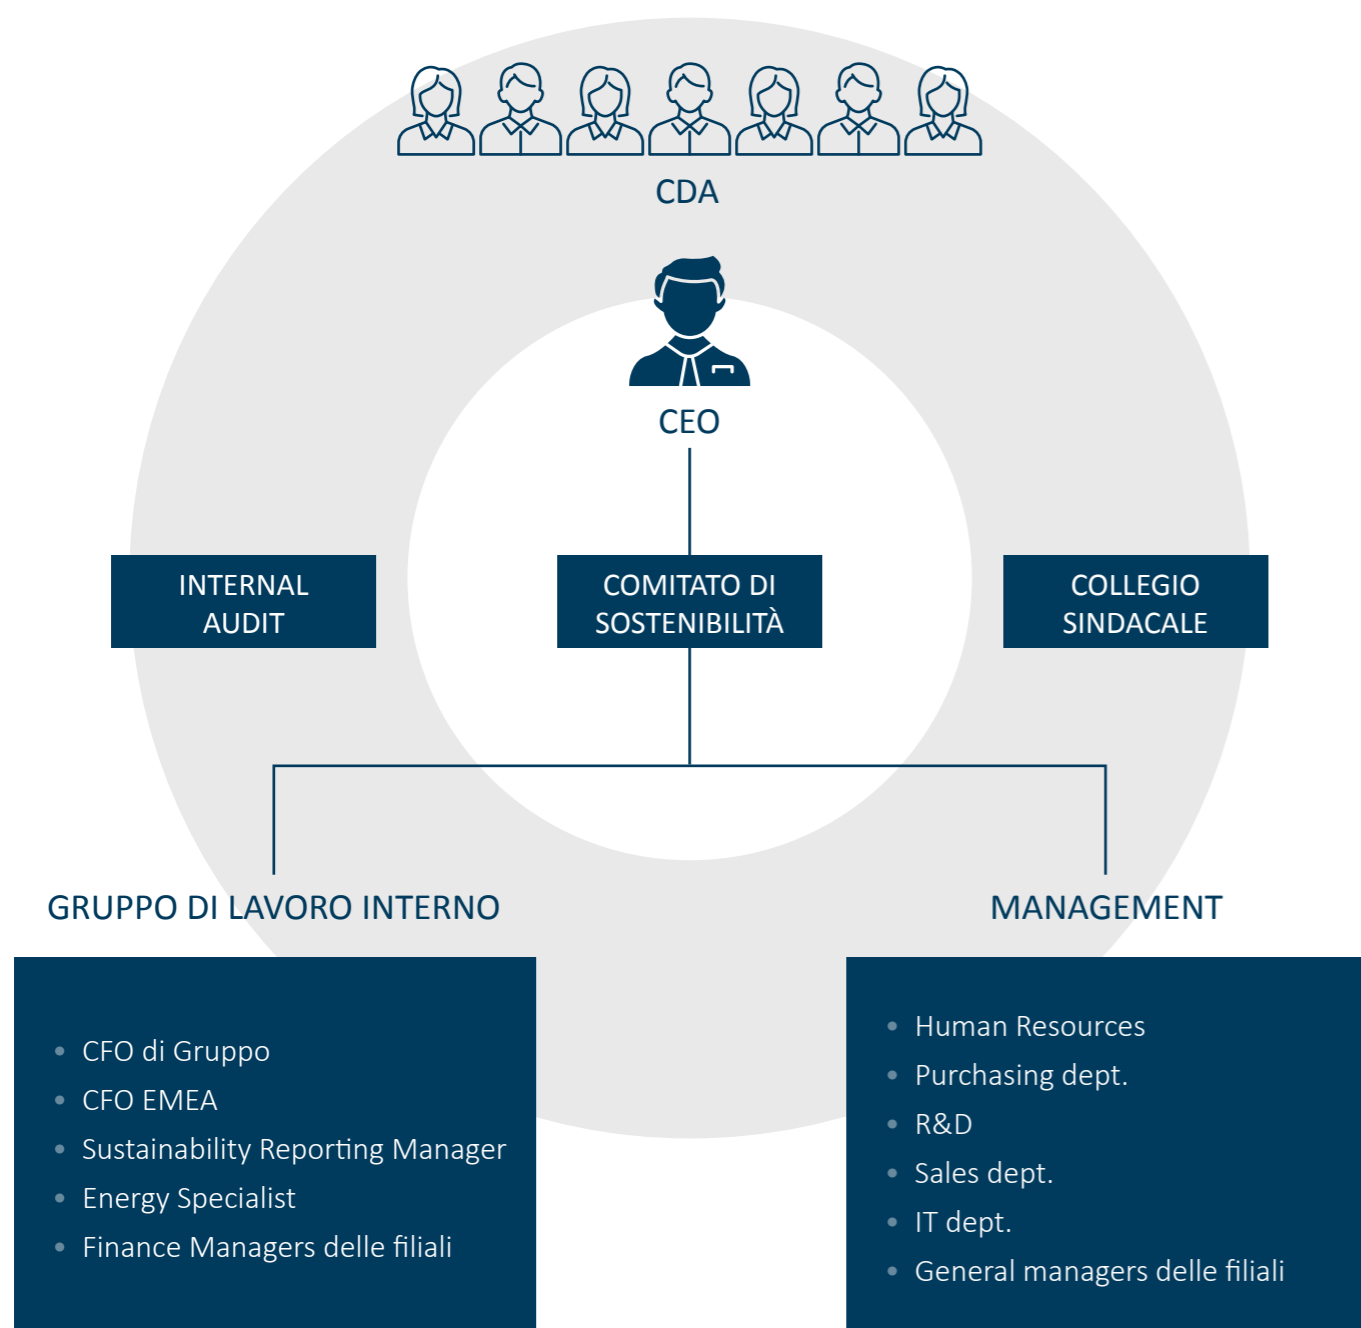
CDA

CEO

INTERNAL AUDIT

COMITATO DI SOSTENIBILITÀ

COLLEGIO SINDACALE

GRUPPO DI LAVORO INTERNO

MANAGEMENT

- CFO di Gruppo
- CFO EMEA
- Sustainability Reporting Manager
- Energy Specialist
- Finance Managers delle filiali

- Human Resources
- Purchasing dept.
- R&D
- Sales dept.
- IT dept.
- General managers delle filiali